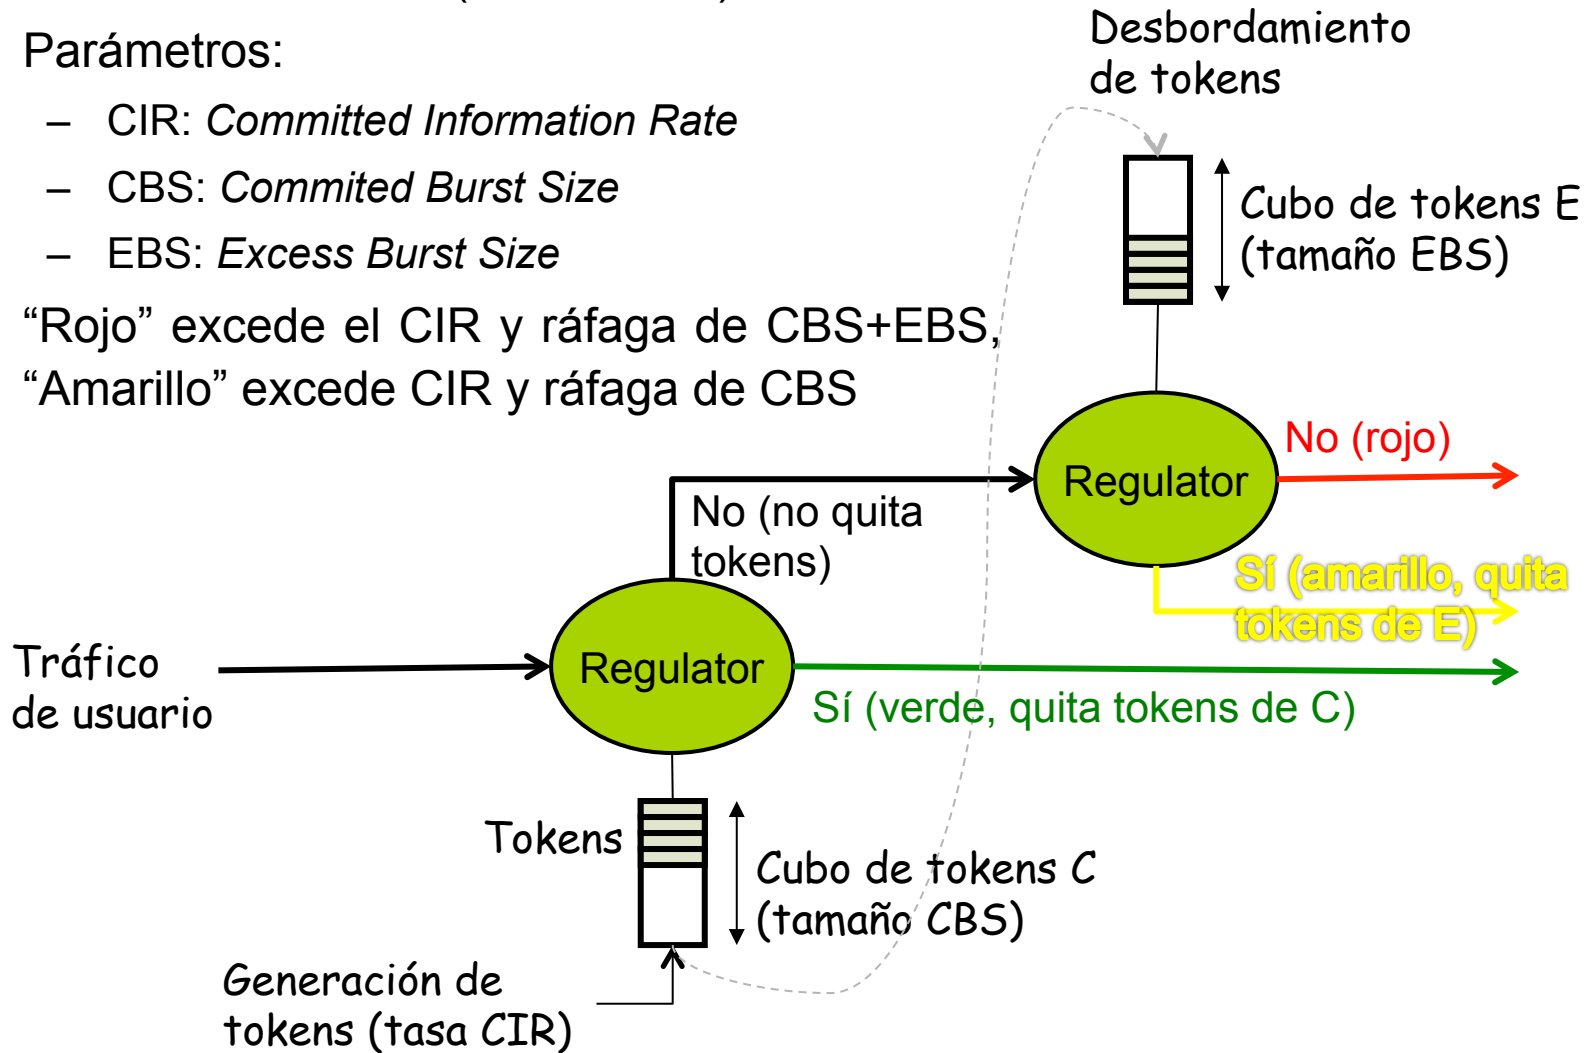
Parámetros:

– CIR: *Committed Information Rate*
– CBS: *Commited Burst Size*
– EBS: *Excess Burst Size*

“Rojo” excede el CIR y ráfaga de CBS+EBS,
“Amarillo” excede CIR y ráfaga de CBS

Desbordamiento de tokens

Cubo de tokens E (tamaño EBS)

Regulator

No (rojo)

No (no quita tokens)

Sí (amarillo, quita tokens de E)

Tráfico de usuario

Regulator

Sí (verde, quita tokens de C)

Tokens

Cubo de tokens C (tamaño CBS)

Generación de tokens (tasa CIR)